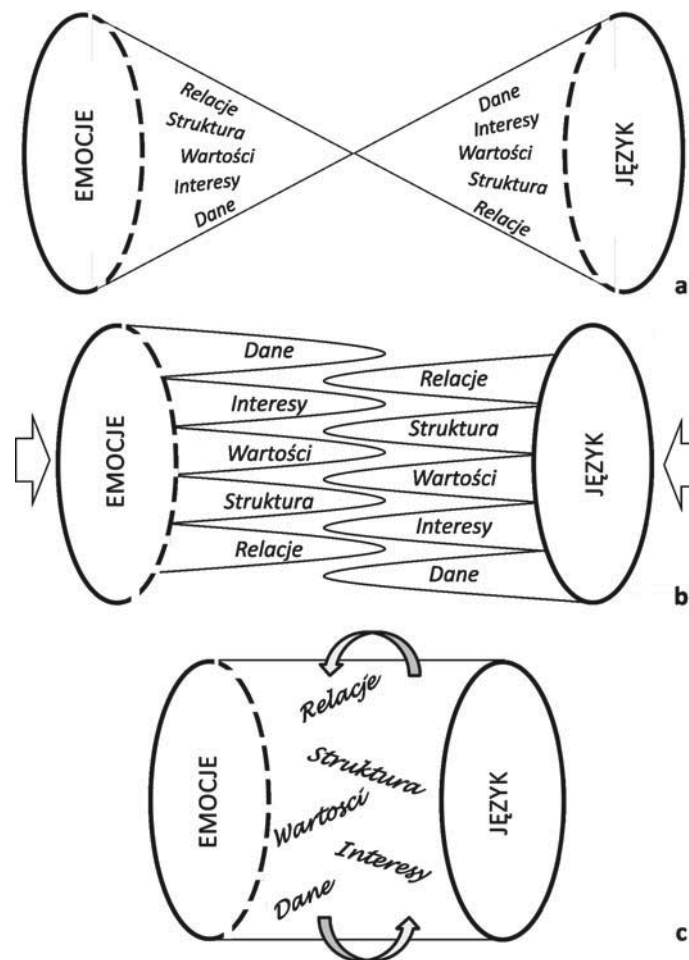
EMOCJE
Relacje
Struktura
Wartości
Interesy
Dane

Dane
Interesy
Wartości
Struktura
Relacje
JĘZYK

a

EMOCJE
Dane
Interesy
Wartości
Struktura
Relacje

Relacje
Struktura
Wartości
Interesy
Dane
JĘZYK

b

EMOCJE
Relacje
Struktura
Wartości
Interesy
Dane
JĘZYK

c